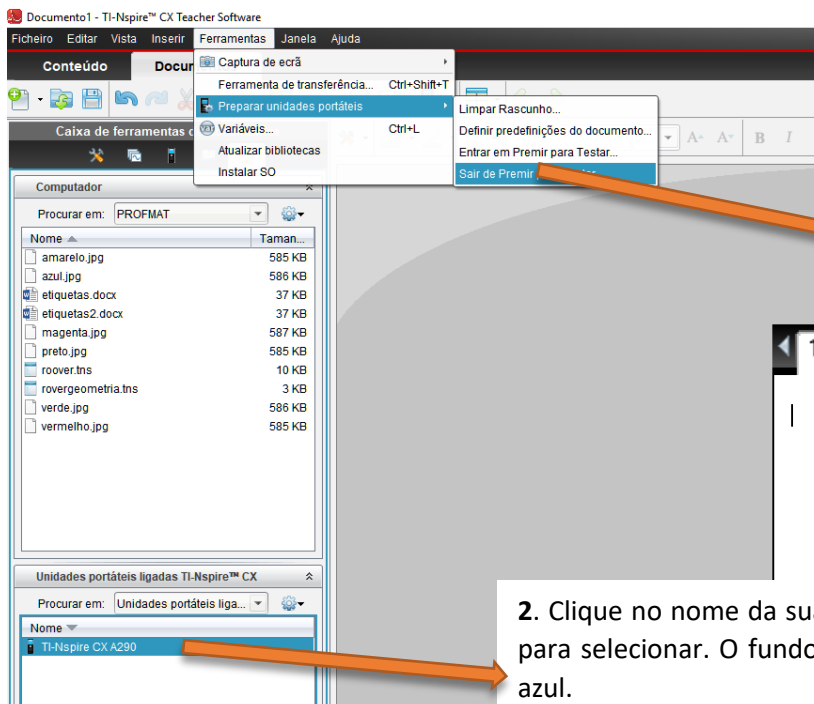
Documento1 - TI-Nspire™ CX Teacher Software

Ficheiro Editar Vista Inserir Ferramentas Janela Ajuda

Conteúdo Docu

Captura de ecrã
Ferramenta de transferência... Ctrl+Shift+T
Preparar unidades portáteis
Variáveis... Ctrl+L
Atualizar bibliotecas
Instalar SO

Limpar Rascunho...
Definir predefinições do documento...
Entrar em Premir para Testar...
Sair de Premir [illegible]

Caixa de ferramentas d

Computador

Procurar em: PROFMAT

| Nome | Taman... |
|---|---|
| amarelo.jpg | 585 KB |
| azul.jpg | 586 KB |
| etiquetas.docx | 37 KB |
| etiquetas2.docx | 37 KB |
| magenta.jpg | 587 KB |
| preto.jpg | 585 KB |
| roover.tns | 10 KB |
| rovergeometria.tns | 3 KB |
| verde.jpg | 586 KB |
| vermelho.jpg | 585 KB |

Unidades portáteis ligadas TI-Nspire™ CX

Procurar em: Unidades portáteis liga...

Nome

TI-Nspire CX A290

2. Clique no nome da su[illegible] para selecionar. O fund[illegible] azul.